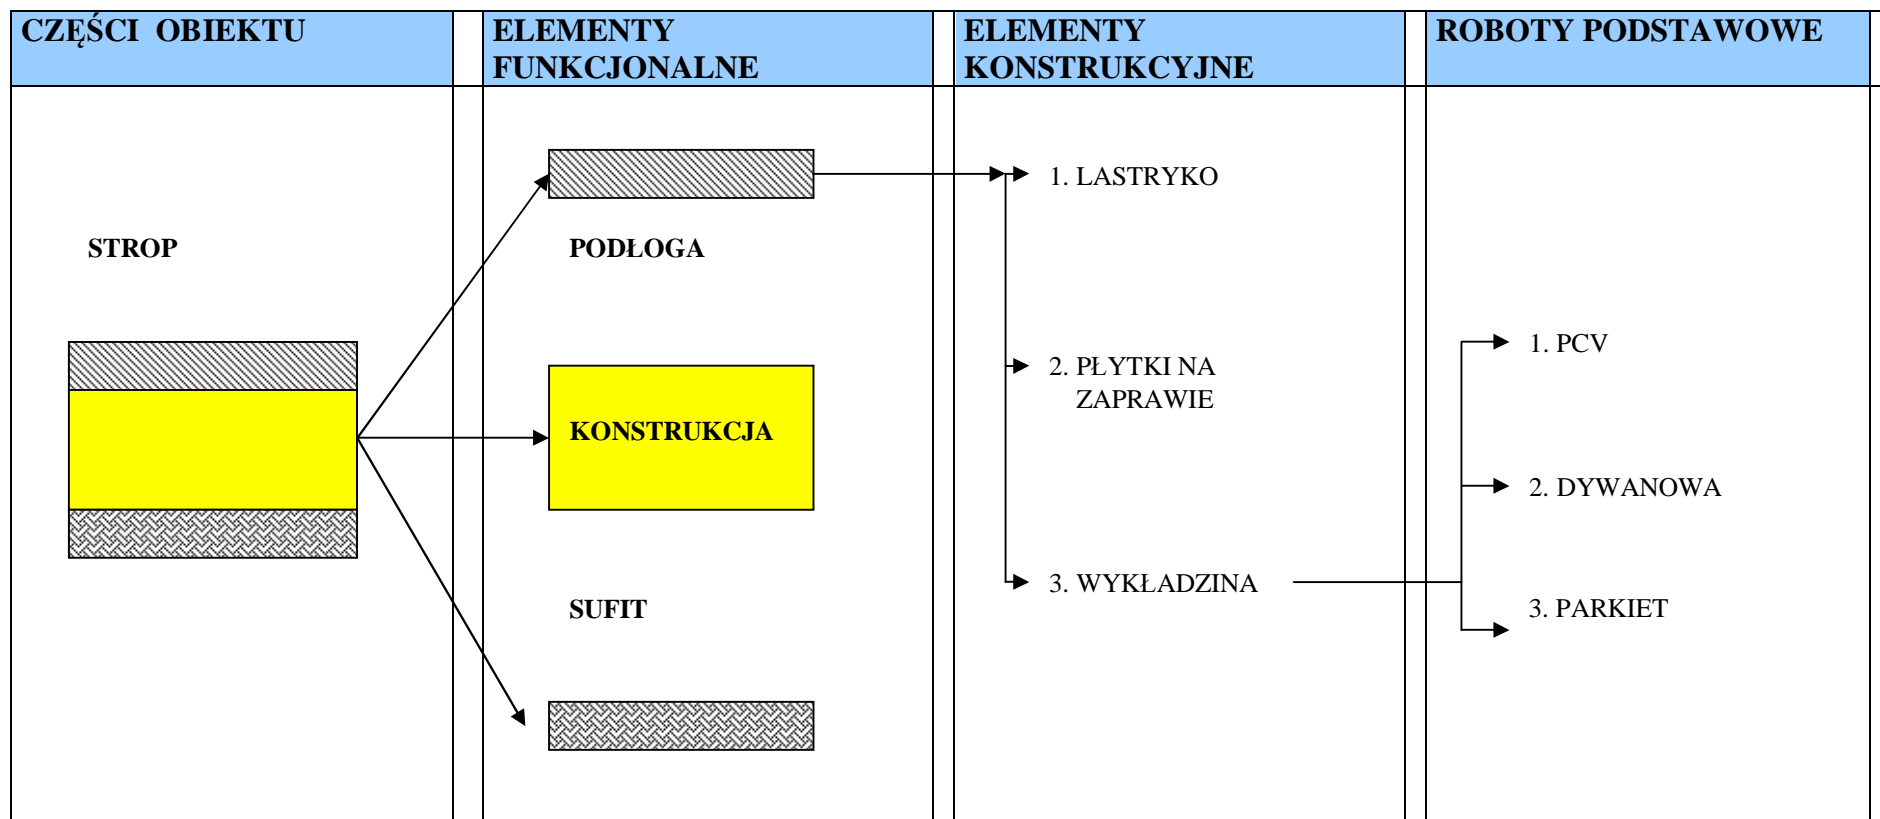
| CZĘŚCI OBIEKTU | ELEMENTY FUNKCJONALNE | ELEMENTY KONSTRUKCYJNE | ROBOTY PODSTAWOWE |
|---|---|---|---|
| STROP | PODŁOGA<br>KONSTRUKCJA<br>SUFIT | 1. LASTRYKO<br>2. PŁYTKI NA ZAPRAWIE<br>3. WYKŁADZINA | 1. PCV<br>2. DYWANOWA<br>3. PARKIET |